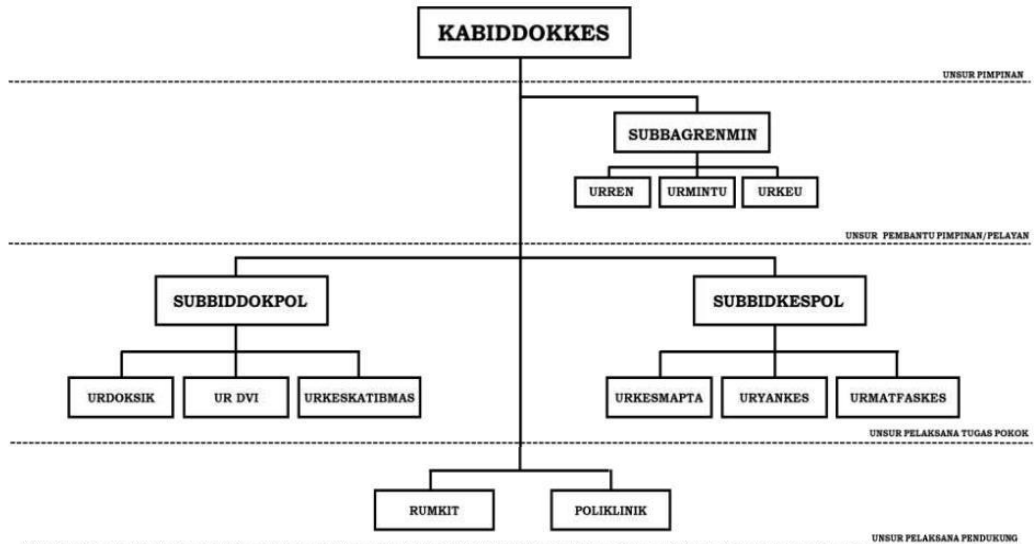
KABIDDOKKES

UNSUR PIMPINAN

SUBBAGRENMIN

URREN

URMINTU

URKEU

UNSUR PEMBANTU PIMPINAN/PELAYAN

SUBBIDDOKPOL

URDOKSIK

UR DVI

URKESKATIBMAS

SUBBIDKESPOL

URKESMAPTA

URYANKES

URMATFASKES

UNSUR PELAKSANA TUGAS POKOK

RUMKIT

POLIKLINIK

UNSUR PELAKSANA PENDUKUNG